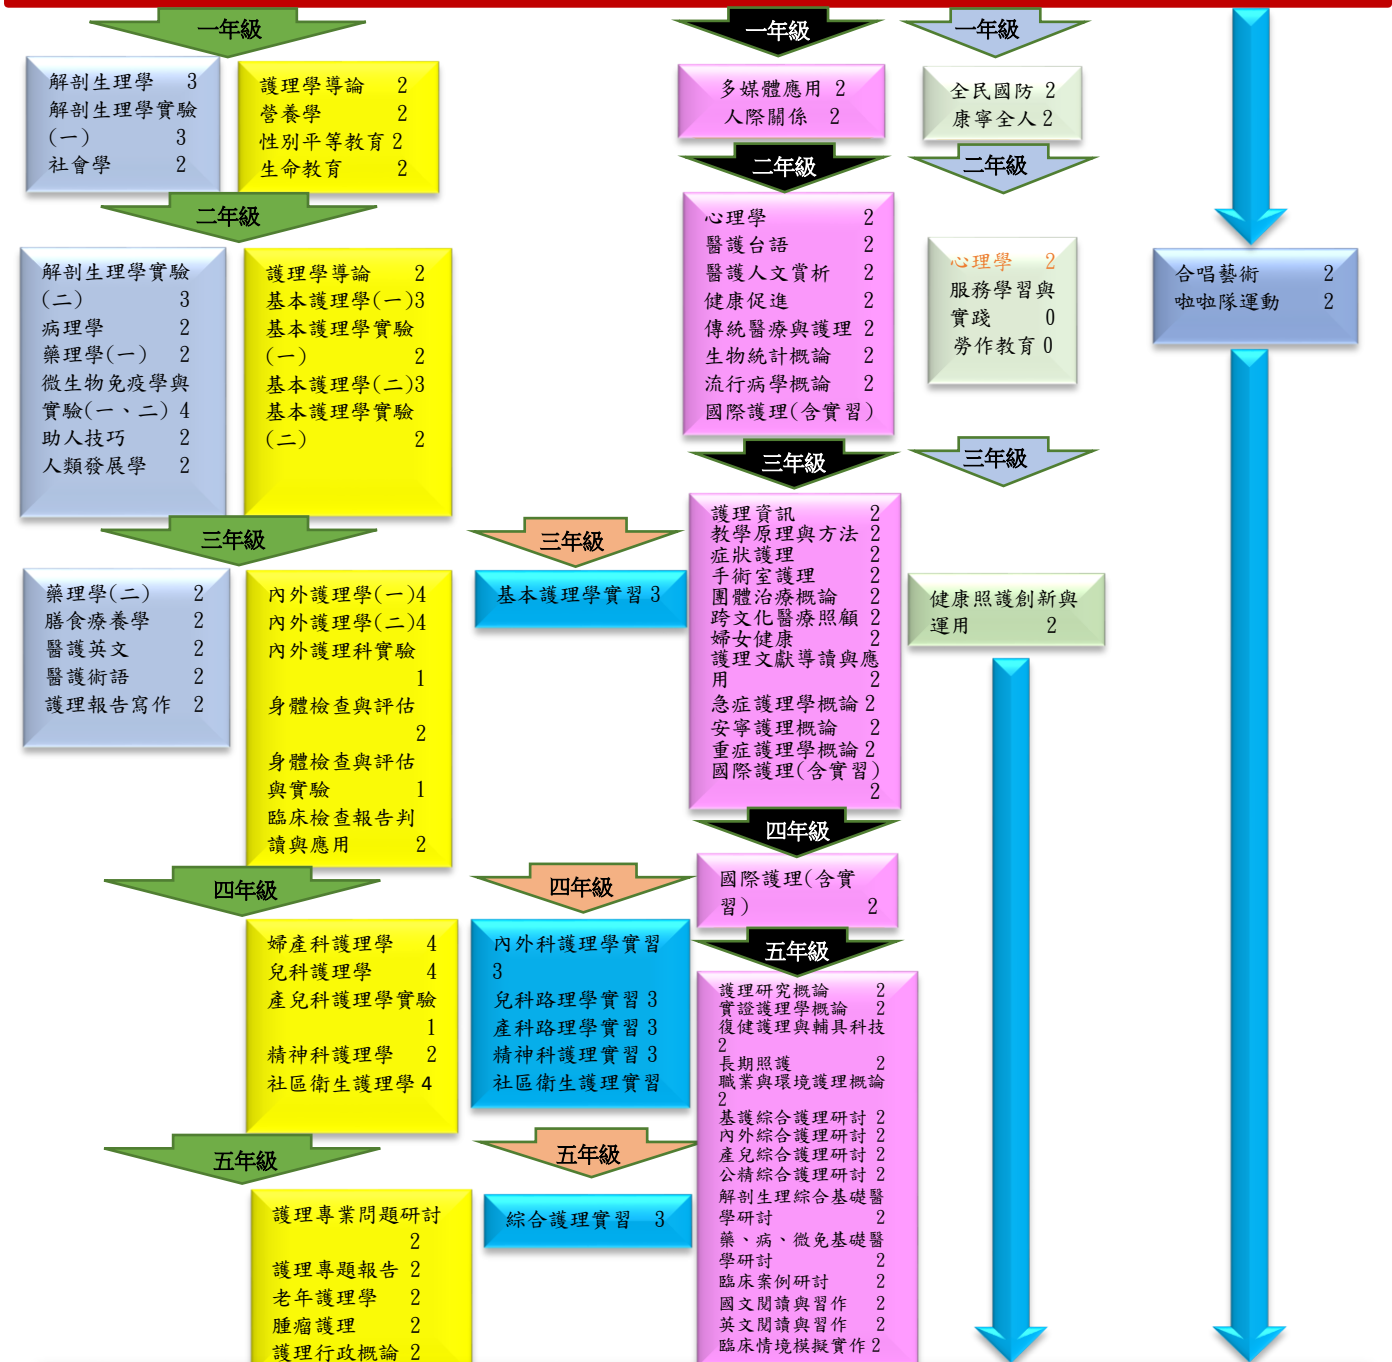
一年級

解剖生理學 3
解剖生理學實驗(一) 3
社會學 2

護理學導論 2
營養學 2
性別平等教育 2
生命教育 2

二年級

解剖生理學實驗(二) 3
病理學 2
藥理學(一) 2
微生物免疫學與實驗(一、二) 4
助人技巧 2
人類發展學 2

護理學導論 2
基本護理學(一)3
基本護理學實驗(一) 2
基本護理學(二)3
基本護理學實驗(二) 2

三年級

藥理學(二) 2
膳食療養學 2
醫護英文 2
醫護術語 2
護理報告寫作 2

內外護理學(一)4
內外護理學(二)4
內外護理科實驗 1
身體檢查與評估 2
身體檢查與評估與實驗 1
臨床檢查報告判讀與應用 2

三年級

基本護理學實習 3

四年級

婦產科護理學 4
兒科護理學 4
產兒科護理學實驗 1
精神科護理學 2
社區衛生護理學 4

四年級

內外科護理學實習 3
兒科路理學實習 3
產科路理學實習 3
精神科護理實習 3
社區衛生護理實習

五年級

護理專業問題研討 2
護理專題報告 2
老年護理學 2
腫瘤護理 2
護理行政概論 2

五年級

綜合護理實習 3

一年級

多媒體應用 2
人際關係 2

二年級

心理學 2
醫護台語 2
醫護人文賞析 2
健康促進 2
傳統醫療與護理 2
生物統計概論 2
流行病學概論 2
國際護理(含實習)

三年級

護理資訊 2
教學原理與方法 2
症狀護理 2
手術室護理 2
團體治療概論 2
跨文化醫療照顧 2
婦女健康 2
護理文獻導讀與應用 2
急症護理學概論 2
安寧護理概論 2
重症護理學概論 2
國際護理(含實習) 2

四年級

國際護理(含實習) 2

五年級

護理研究概論 2
實證護理學概論 2
復健護理與輔具科技 2
長期照護 2
職業與環境護理概論 2
基護綜合護理研討 2
內外綜合護理研討 2
產兒綜合護理研討 2
公精綜合護理研討 2
解剖生理綜合基礎醫學研討 2
藥、病、微免基礎醫學研討 2
臨床案例研討 2
國文閱讀與習作 2
英文閱讀與習作 2
臨床情境模擬實作 2

一年級

全民國防 2
康寧全人 2

二年級

心理學 2
服務學習與實踐 0
勞作教育 0

三年級

健康照護創新與運用 2

合唱藝術 2
啦啦隊運動 2